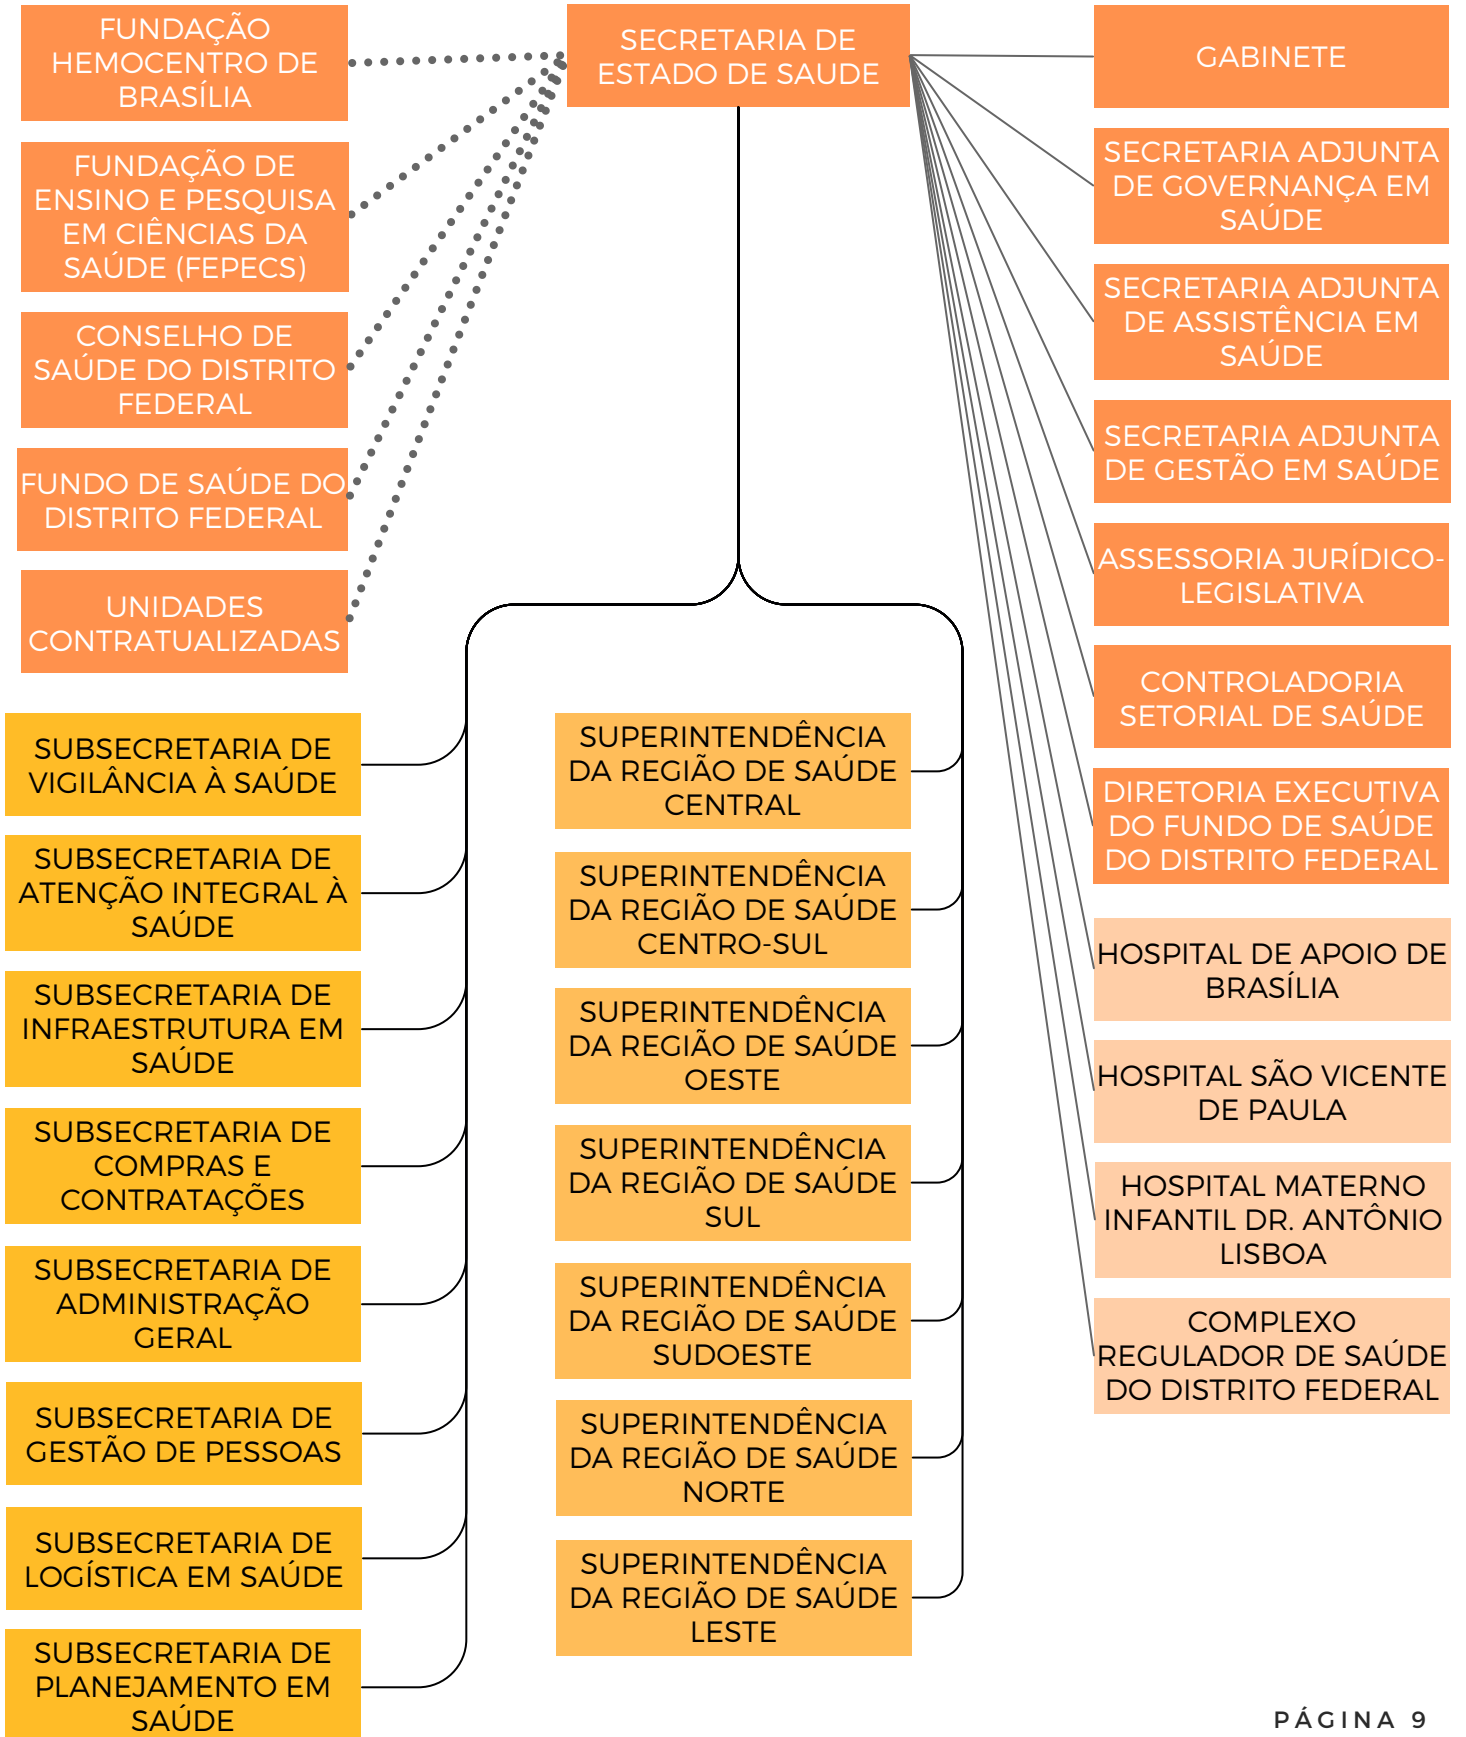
SECRETARIA DE ESTADO DE SAUDE

FUNDAÇÃO HEMOCENTRO DE BRASÍLIA

FUNDAÇÃO DE ENSINO E PESQUISA EM CIÊNCIAS DA SAÚDE (FEPECS)

CONSELHO DE SAÚDE DO DISTRITO FEDERAL

FUNDO DE SAÚDE DO DISTRITO FEDERAL

UNIDADES CONTRATUALIZADAS

GABINETE

SECRETARIA ADJUNTA DE GOVERNANÇA EM SAÚDE

SECRETARIA ADJUNTA DE ASSISTÊNCIA EM SAÚDE

SECRETARIA ADJUNTA DE GESTÃO EM SAÚDE

ASSESSORIA JURÍDICO-LEGISLATIVA

CONTROLADORIA SETORIAL DE SAÚDE

DIRETORIA EXECUTIVA DO FUNDO DE SAÚDE DO DISTRITO FEDERAL

HOSPITAL DE APOIO DE BRASÍLIA

HOSPITAL SÃO VICENTE DE PAULA

HOSPITAL MATERNO INFANTIL DR. ANTÔNIO LISBOA

COMPLEXO REGULADOR DE SAÚDE DO DISTRITO FEDERAL

SUBSECRETARIA DE VIGILÂNCIA À SAÚDE

SUBSECRETARIA DE ATENÇÃO INTEGRAL À SAÚDE

SUBSECRETARIA DE INFRAESTRUTURA EM SAÚDE

SUBSECRETARIA DE COMPRAS E CONTRATAÇÕES

SUBSECRETARIA DE ADMINISTRAÇÃO GERAL

SUBSECRETARIA DE GESTÃO DE PESSOAS

SUBSECRETARIA DE LOGÍSTICA EM SAÚDE

SUBSECRETARIA DE PLANEJAMENTO EM SAÚDE

SUPERINTENDÊNCIA DA REGIÃO DE SAÚDE CENTRAL

SUPERINTENDÊNCIA DA REGIÃO DE SAÚDE CENTRO-SUL

SUPERINTENDÊNCIA DA REGIÃO DE SAÚDE OESTE

SUPERINTENDÊNCIA DA REGIÃO DE SAÚDE SUL

SUPERINTENDÊNCIA DA REGIÃO DE SAÚDE SUDOESTE

SUPERINTENDÊNCIA DA REGIÃO DE SAÚDE NORTE

SUPERINTENDÊNCIA DA REGIÃO DE SAÚDE LESTE

PÁGINA 9